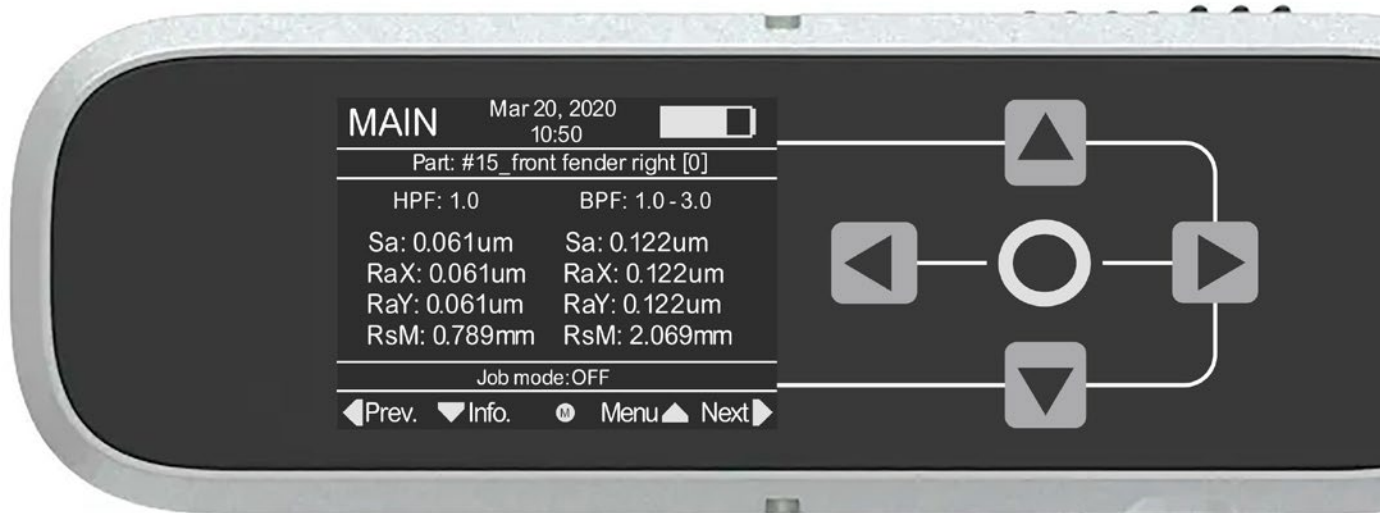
MAIN Mar 20, 2020 10:50

Part: #15_front fender right [0]

HPF: 1.0 BPF: 1.0 - 3.0

Sa: 0.061um Sa: 0.122um
RaX: 0.061um RaX: 0.122um
RaY: 0.061um RaY: 0.122um
RsM: 0.789mm RsM: 2.069mm

Job mode:OFF

Prev. Info. M Menu Next